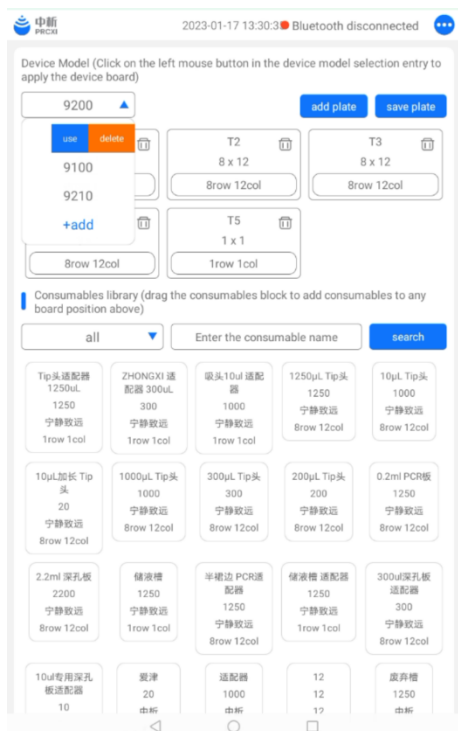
中析 PRCXI

2023-01-17 13:30:3 Bluetooth disconnected

Device Model (Click on the left mouse button in the device model selection entry to apply the device board)

9200

add plate

save plate

use

delete

9100

9210

+add

T2
8 x 12
8row 12col

T3
8 x 12
8row 12col

8row 12col

T5
1 x 1
1row 1col

Consumables library (drag the consumables block to add consumables to any board position above)

all

Enter the consumable name

search

Tip头适配器1250uL
1250
宁静致远
1row 1col

ZHONGXI 适配器 300uL
300
宁静致远
1row 1col

吸头10ul 适配器
1000
宁静致远
1row 1col

1250μL Tip头
1250
宁静致远
8row 12col

10μL Tip头
1000
宁静致远
8row 12col

10μL加长 Tip头
20
宁静致远
8row 12col

1000μL Tip头
1000
宁静致远
8row 12col

300μL Tip头
300
宁静致远
8row 12col

200μL Tip头
200
宁静致远
8row 12col

0.2ml PCR板
1250
宁静致远
8row 12col

2.2ml 深孔板
2200
宁静致远
8row 12col

储液槽
1250
宁静致远
1row 1col

半裙边 PCR适配器
1250
宁静致远
8row 12col

储液槽 适配器
1250
宁静致远
1row 1col

300ul深孔板适配器
300
宁静致远
8row 12col

10ul专用深孔板适配器
10

爱津
20
中析

适配器
1000
中析

12
12
12

废弃槽
1250
中析